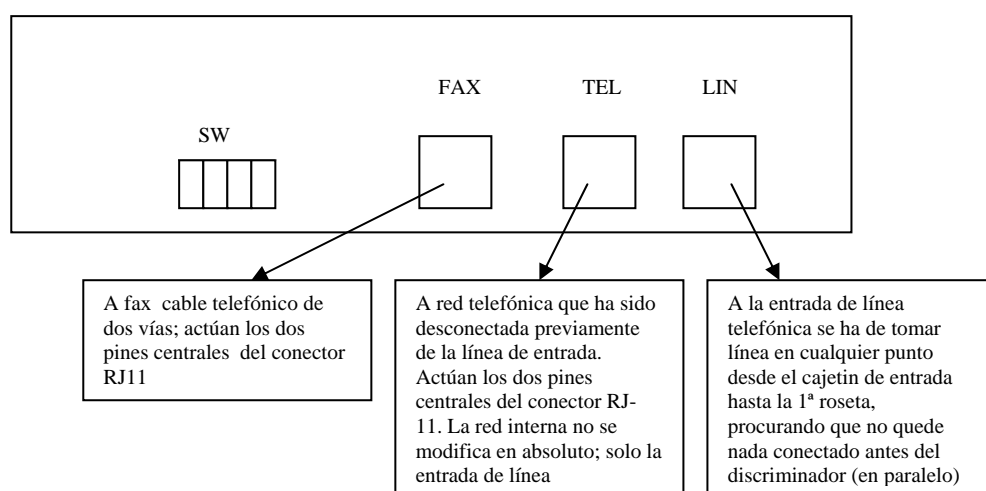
FAX TEL LIN

SW

A fax cable telefónico de dos vías; actúan los dos pines centrales del conector RJ11

A red telefónica que ha sido desconectada previamente de la línea de entrada. Actúan los dos pines centrales del conector RJ-11. La red interna no se modifica en absoluto; solo la entrada de línea

A la entrada de línea telefónica se ha de tomar línea en cualquier punto desde el cajetin de entrada hasta la 1ª roseta, procurando que no quede nada conectado antes del discriminador (en paralelo)